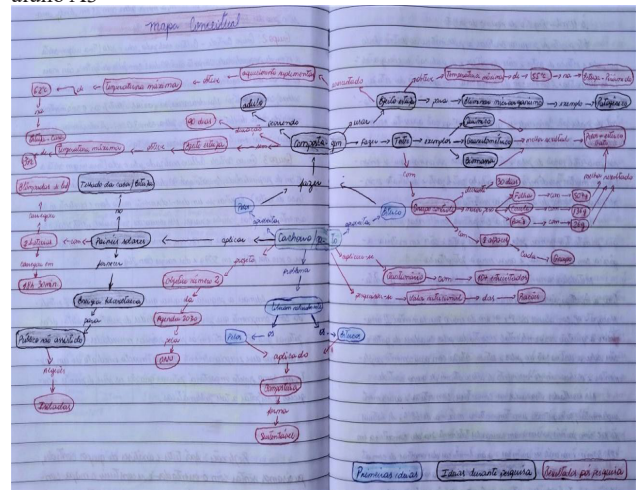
áudio 4.3

Mapa Conceitual

62°C
Temperatura máxima
atinge
aquecimento sustentável
aquecimento
adulto
40 dias
duração
24 h
Temperatura máxima
Sexta etapa
compostagem
depois
Temperatura da caixa / estufa
Temperatura padrão
fazer
Painéis solares
aplica
Cachorro
Placa
Relatório
Aplicação
Temperaturas
Sustentável
Primeiras ideias
Ideias durante pesquisa
Resultados da pesquisa
Etapa
Teste
Fazer
exemplos
Primeira etapa
Segunda etapa
Terceira etapa
Grupo
Questionário
30 dias
Folhas
Dados estatísticos
Presença